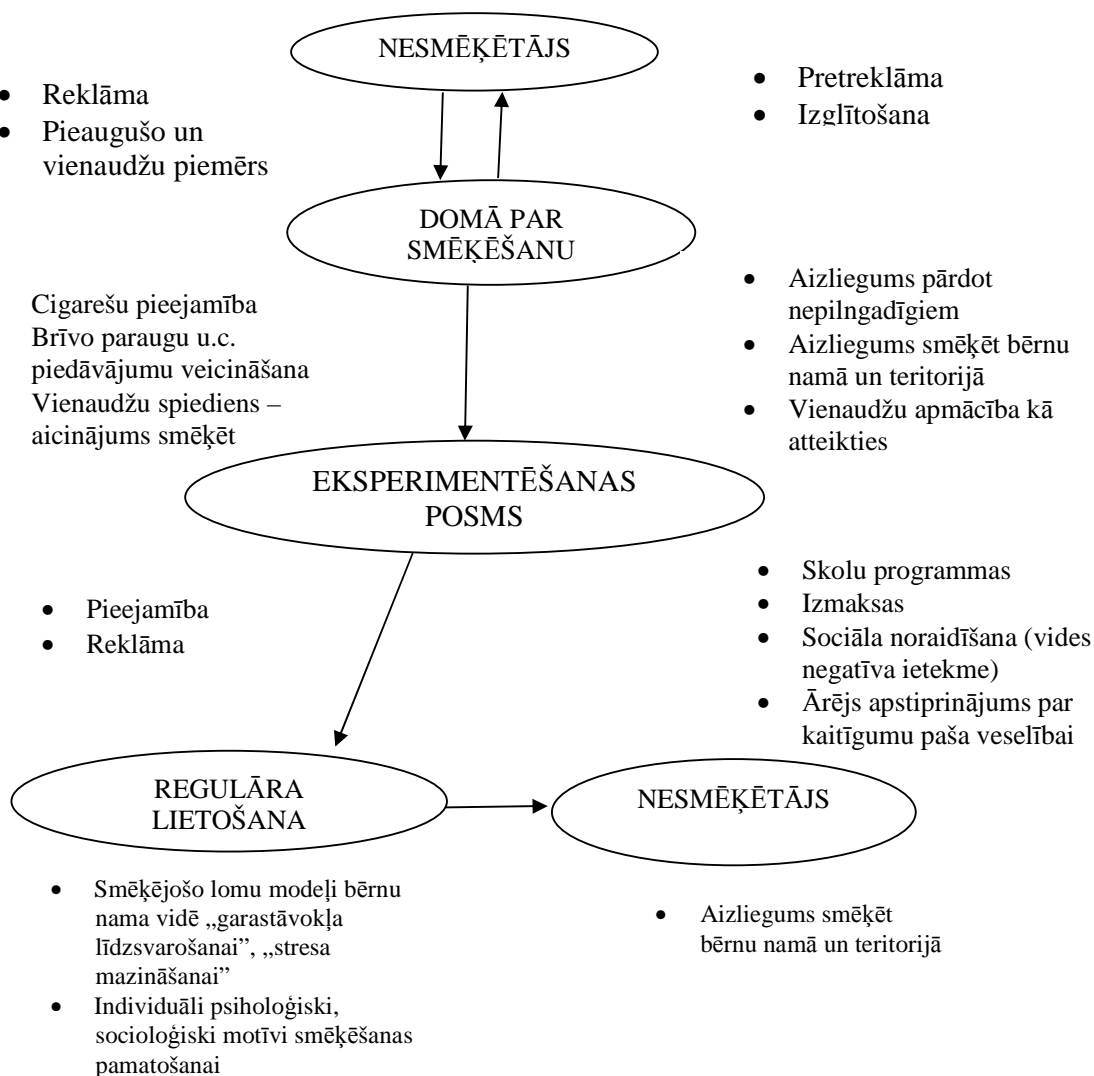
NESMĒĶĒTĀJS

- Reklāma
- Pieaugušo un vienaudžu piemērs

- Pretreklāma
- Izglītošana

DOMĀ PAR SMĒĶĒŠANU

Cigarešu pieejamība
Brīvo paraugu u.c. piedāvājumu veicināšana
Vienaudžu spiediens – aicinājums smēķēt

- Aizliegums pārdot nepilngadīgiem
- Aizliegums smēķēt bērnu namā un teritorijā
- Vienaudžu apmācība kā atteikties

EKSPERIMENTĒŠANAS POSMS

- Pieejamība
- Reklāma

- Skolu programmas
- Izmaksas
- Sociāla noraidīšana (vides negatīva ietekme)
- Ārējs apstiprinājums par kaitīgumu paša veselībai

REGULĀRA LIETOŠANA

NESMĒĶĒTĀJS

- Smēķējošo lomu modeļi bērnu nama vidē „garastāvokļa līdzsvarošanai", „stresa mazināšanai"
- Individuāli psiholoģiski, socioloģiski motīvi smēķēšanas pamatošanai

- Aizliegums smēķēt bērnu namā un teritorijā